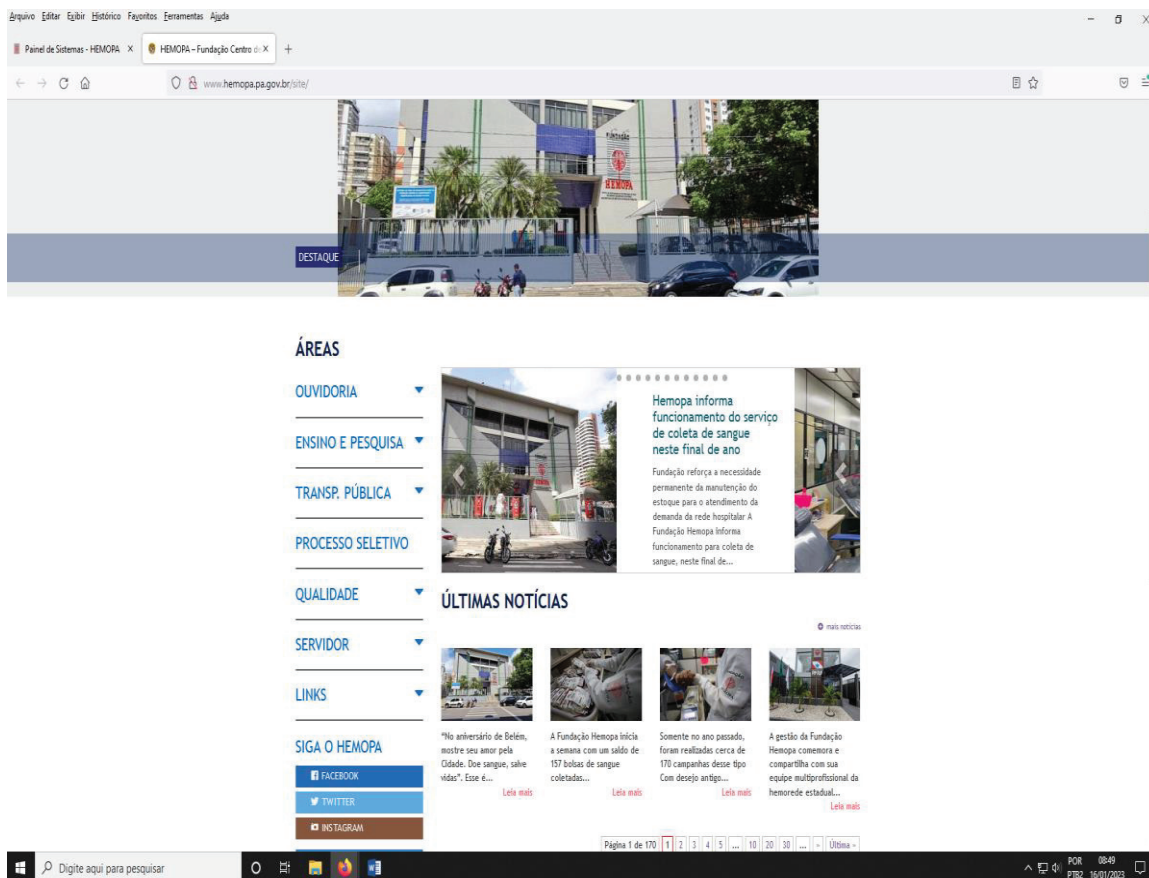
Arquivo Editar Exibir Histórico Favoritos Ferramentas Ajuda

Painel de Sistemas - HEMOPA ×
HEMOPA – Fundação Centro d ×
+

www.hemopa.pa.gov.br/site/

FUNDAÇÃO
HEMOPA

DESTAQUE

ÁREAS

OUVIDORIA

ENSINO E PESQUISA

TRANSP. PÚBLICA

PROCESSO SELETIVO

QUALIDADE

SERVIDOR

LINKS

SIGA O HEMOPA

FACEBOOK

TWITTER

INSTAGRAM

Hemopa informa funcionamento do serviço de coleta de sangue neste final de ano

Fundação reforça a necessidade permanente da manutenção do estoque para o atendimento da demanda da rede hospitalar A Fundação Hemopa informa funcionamento para coleta de sangue, neste final de...

ÚLTIMAS NOTÍCIAS

mais notícias

"No aniversário de Belém, mostre seu amor pela Cidade. Doe sangue, salve vidas". Esse é...
Leia mais

A Fundação Hemopa inicia a semana com um saldo de 157 bolsas de sangue coletadas...
Leia mais

Somente no ano passado, foram realizadas cerca de 170 campanhas desse tipo Com desejo antigo...
Leia mais

A gestão da Fundação Hemopa comemora e compartilha com sua equipe multiprofissional da hemorede estadual...
Leia mais

Página 1 de 170 1 2 3 4 5 ... 10 20 30 ... » Última »

Digite aqui para pesquisar

POR PTB2 08:49 16/01/2023